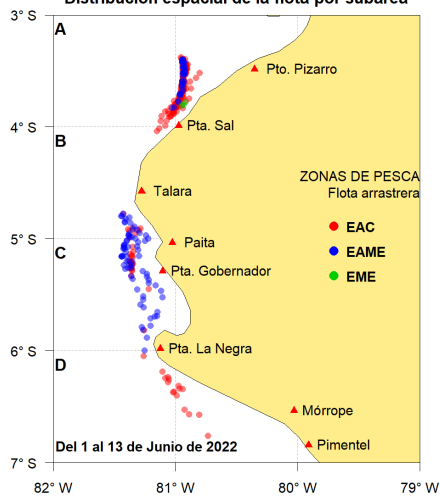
Distribución espacial de la flota por subárea

3° S
4° S
5° S
6° S
7° S

A
B
C
D

Pto. Pizarro
Pta. Sal
Talara
Paita
Pta. Gobernador
Pta. La Negra
Mórrope
Pimentel

ZONAS DE PESCA
Flota arrastrera
EAC
EAME
EME

Del 1 al 13 de Junio de 2022

82° W
81° W
80° W
79° W